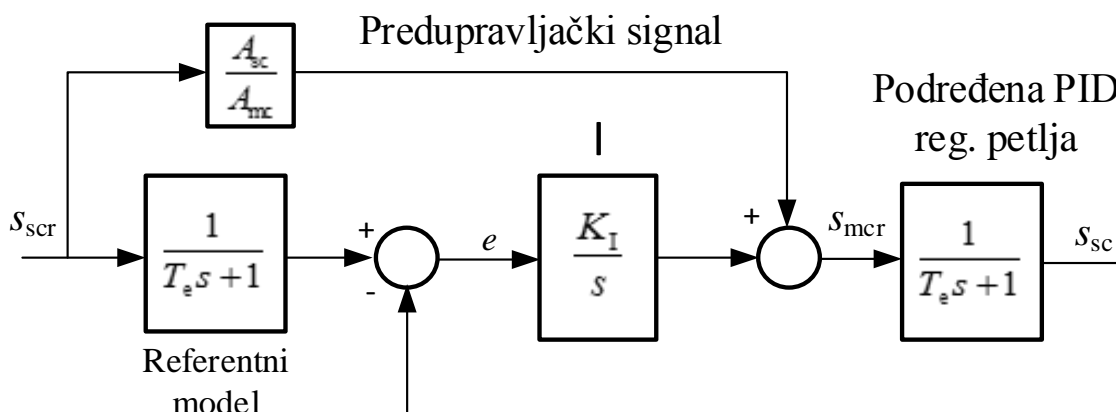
Predupravljački signal

$\frac{A_{sc}}{A_{mc}}$

Podređena PID reg. petlja

I

$s_{scr}$

$\frac{1}{T_e s+1}$

+

-

$e$

$\frac{K_I}{s}$

+

$s_{mcr}$

$\frac{1}{T_e s+1}$

$s_{sc}$

Referentni model